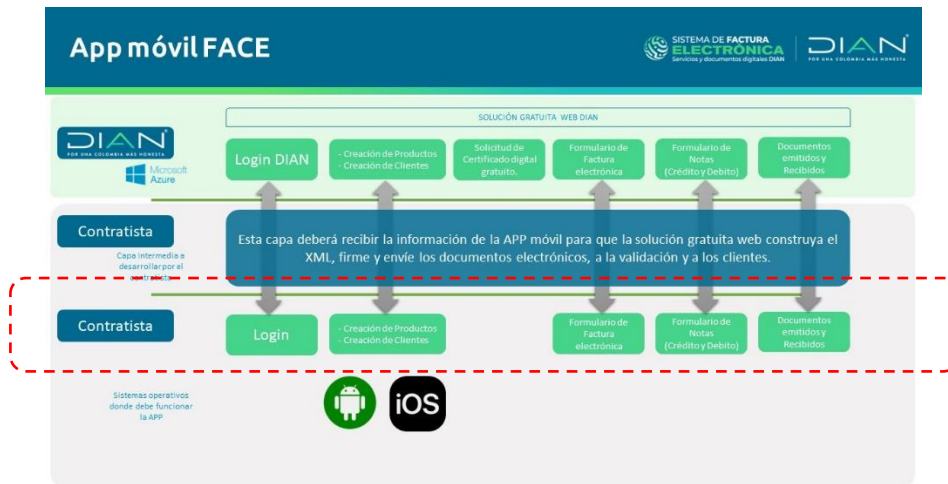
App móvil FACE

SISTEMA DE FACTURA ELECTRÓNICA
Servicios y documentos digitales DIAN

DIAN
POR UNA COLOMBIA MÁS HONESTA

SOLUCIÓN GRATUITA WEB DIAN

DIAN
POR UNA COLOMBIA MÁS HONESTA

Microsoft Azure

Login DIAN

- Creación de Productos
- Creación de Clientes

Solicitud de Certificado digital gratuito.

Formulario de Factura electrónica

Formulario de Notas (Crédito y Debito)

Documentos emitidos y Recibidos

Contratista

Capa intermedia a desarrollar por el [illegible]

Esta capa deberá recibir la información de la APP móvil para que la solución gratuita web construya el XML, firme y envíe los documentos electrónicos, a la validación y a los clientes.

Contratista

Login

- Creación de Productos
- Creación de Clientes

Formulario de Factura electrónica

Formulario de Notas (Crédito y Debito)

Documentos emitidos y Recibidos

Sistemas operativos donde debe funcionar la APP

iOS